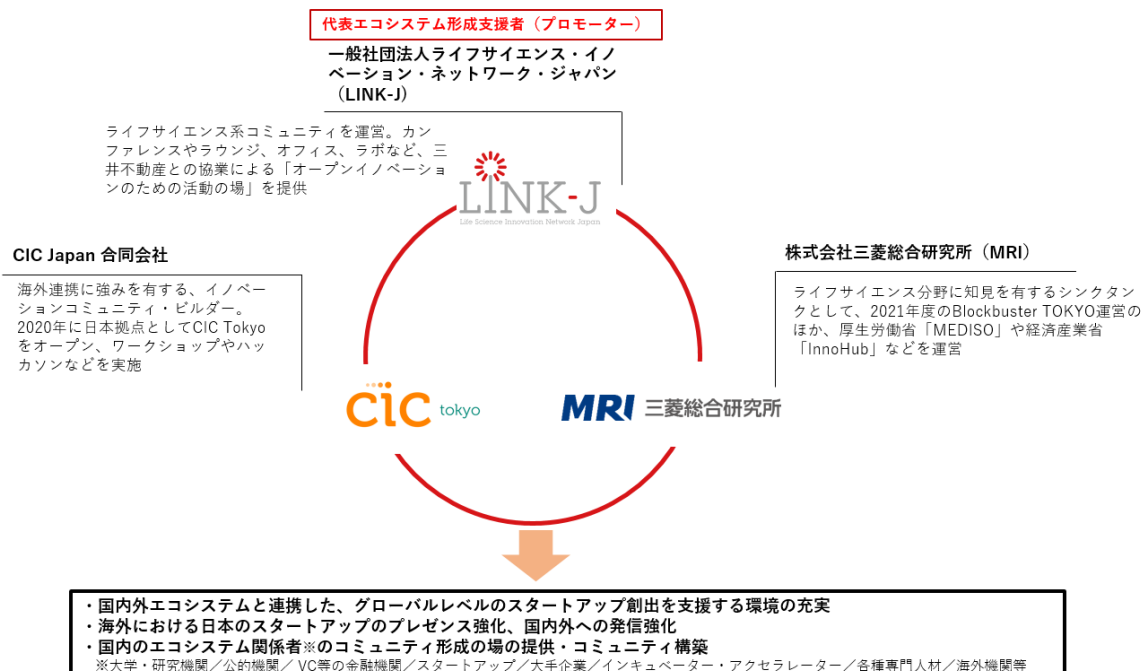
代表エコシステム形成支援者（プロモーター）

一般社団法人ライフサイエンス・イノベーション・ネットワーク・ジャパン（LINK-J）

ライフサイエンス系コミュニティを運営。カンファレンスやラウンジ、オフィス、ラボなど、三井不動産との協業による「オープンイノベーションのための活動の場」を提供

LINK-J
Life Science Innovation Network Japan

CIC Japan 合同会社

海外連携に強みを有する、イノベーションコミュニティ・ビルダー。2020年に日本拠点としてCIC Tokyoをオープン、ワークショップやハッカソンなどを実施

株式会社三菱総合研究所（MRI）

ライフサイエンス分野に知見を有するシンクタンクとして、2021年度のBlockbuster TOKYO運営のほか、厚生労働省「MEDISO」や経済産業省「InnoHub」などを運営

CIC tokyo

MRI 三菱総合研究所

・国内外エコシステムと連携した、グローバルレベルのスタートアップ創出を支援する環境の充実
・海外における日本のスタートアップのプレゼンス強化、国内外への発信強化
・国内のエコシステム関係者※のコミュニティ形成の場の提供・コミュニティ構築
※大学・研究機関／公的機関／VC等の金融機関／スタートアップ／大手企業／インキュベーター・アクセラレーター／各種専門人材／海外機関等